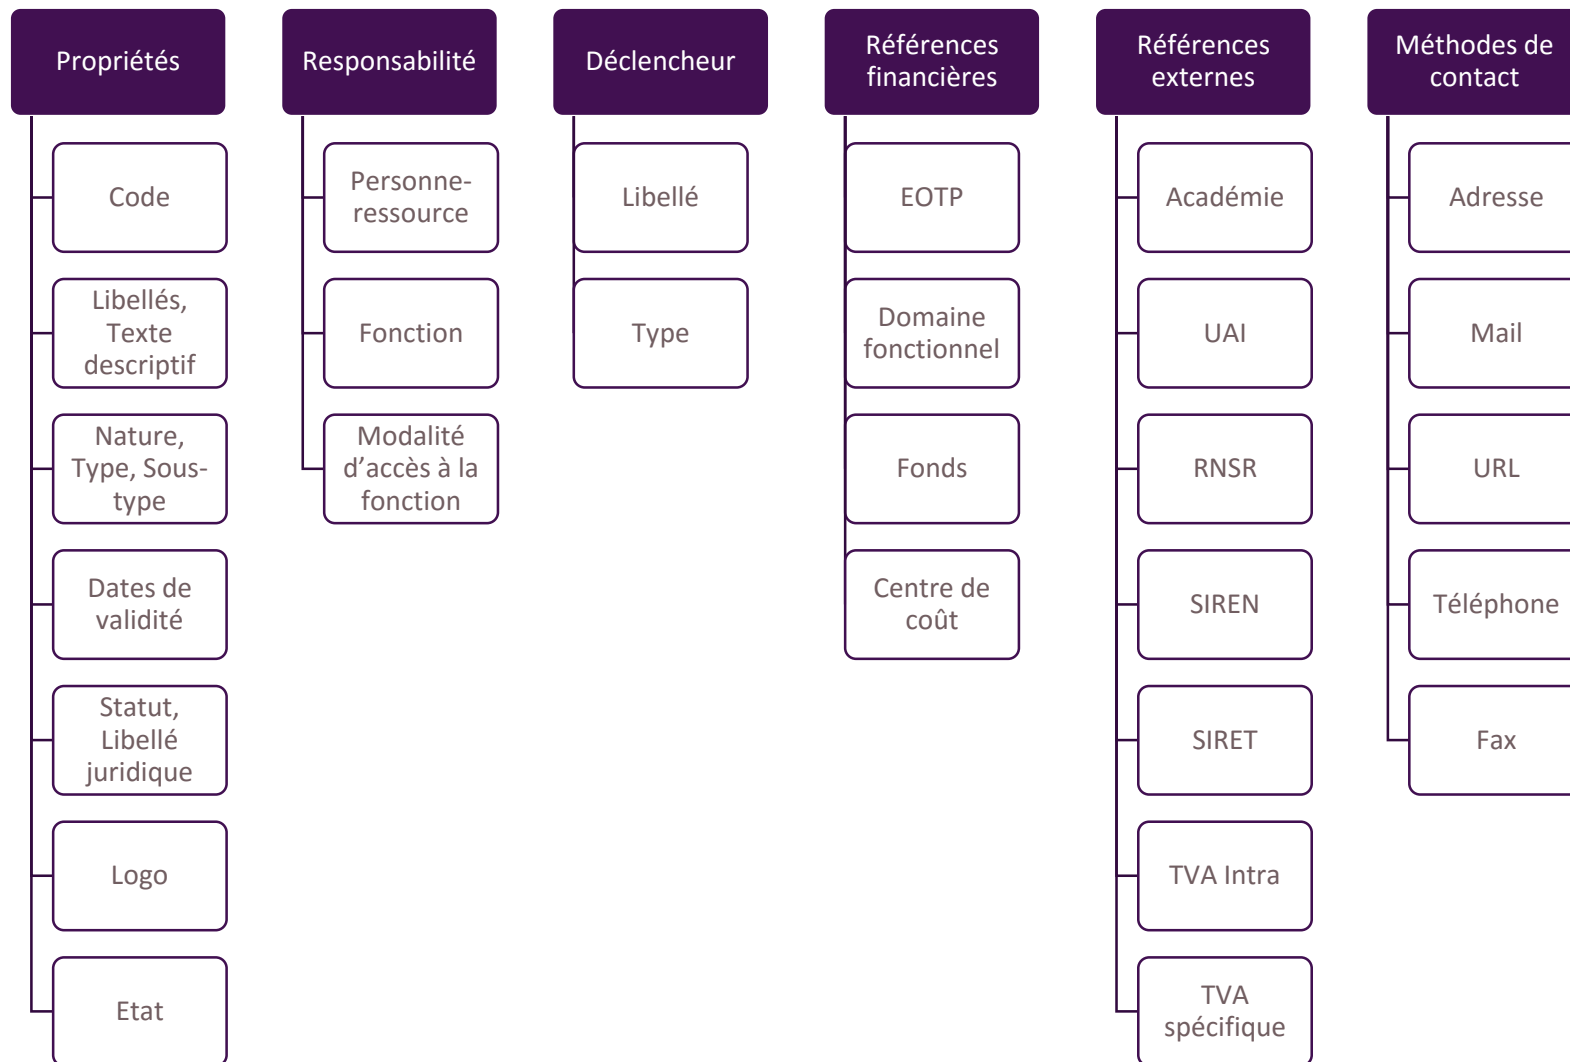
Propriétés

Code

Libellés, Texte descriptif

Nature, Type, Sous-type

Dates de validité

Statut, Libellé juridique

Logo

Etat

Responsabilité

Personne-ressource

Fonction

Modalité d'accès à la fonction

Déclencheur

Libellé

Type

Références financières

EOTP

Domaine fonctionnel

Fonds

Centre de coût

Références externes

Académie

UAI

RNSR

SIREN

SIRET

TVA Intra

TVA spécifique

Méthodes de contact

Adresse

Mail

URL

Téléphone

Fax